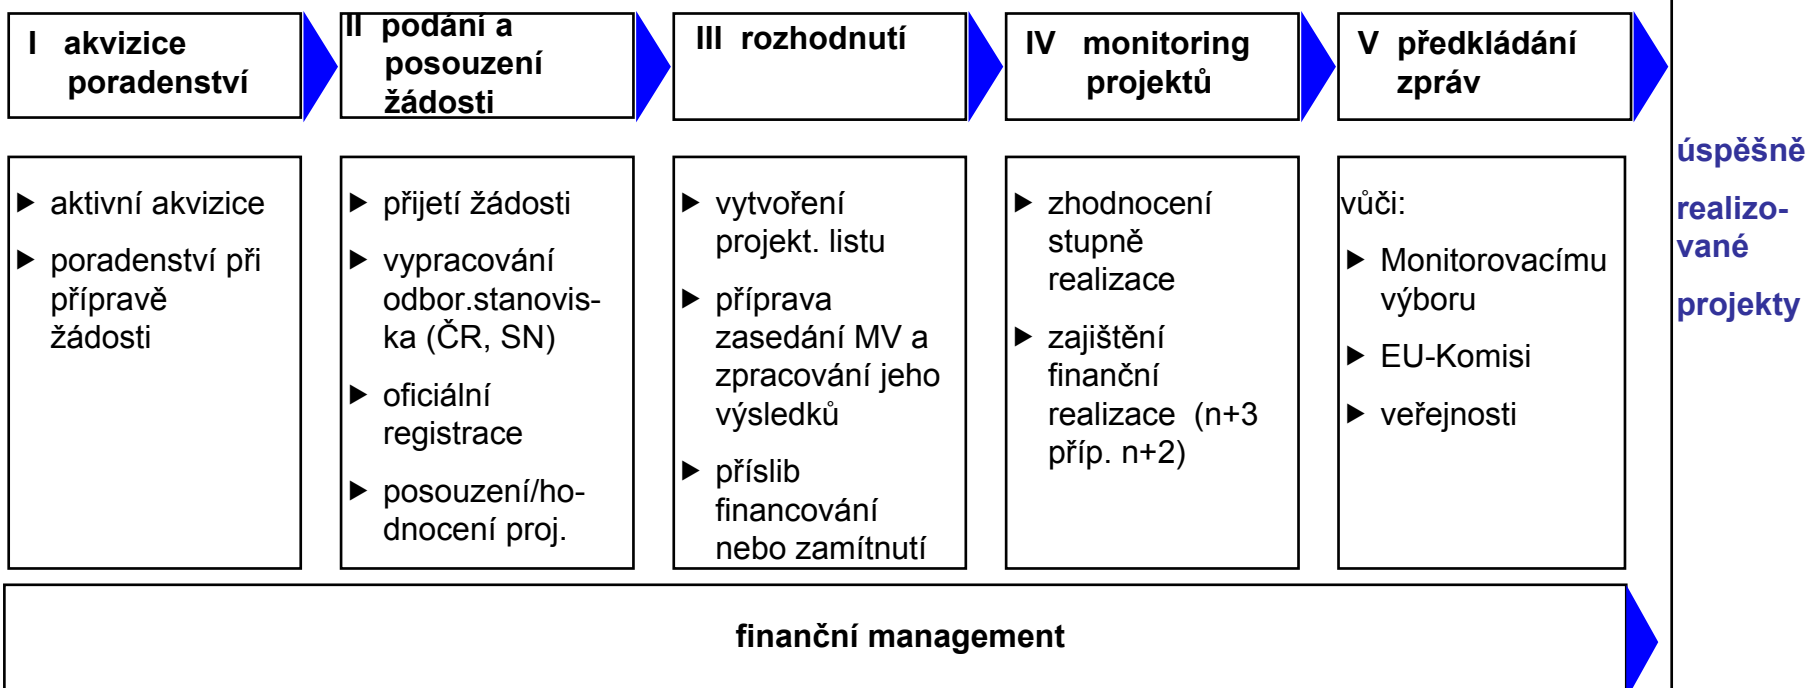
I akvizice poradenství

II podání a posouzení žádosti

III rozhodnutí

IV monitoring projektů

V předkládání zpráv

úspěšně realizované projekty

▶ aktivní akvizice

▶ poradenství při přípravě žádosti

▶ přijetí žádosti

▶ vypracování odbor.stanoviska (ČR, SN)

▶ oficiální registrace

▶ posouzení/hodnocení proj.

▶ vytvoření projekt. listu

▶ příprava zasedání MV a zpracování jeho výsledků

▶ příslib financování nebo zamítnutí

▶ zhodnocení stupně realizace

▶ zajištění finanční realizace (n+3 příp. n+2)

vůči:

▶ Monitorovacímu výboru

▶ EU-Komisi

▶ veřejnosti

finanční management